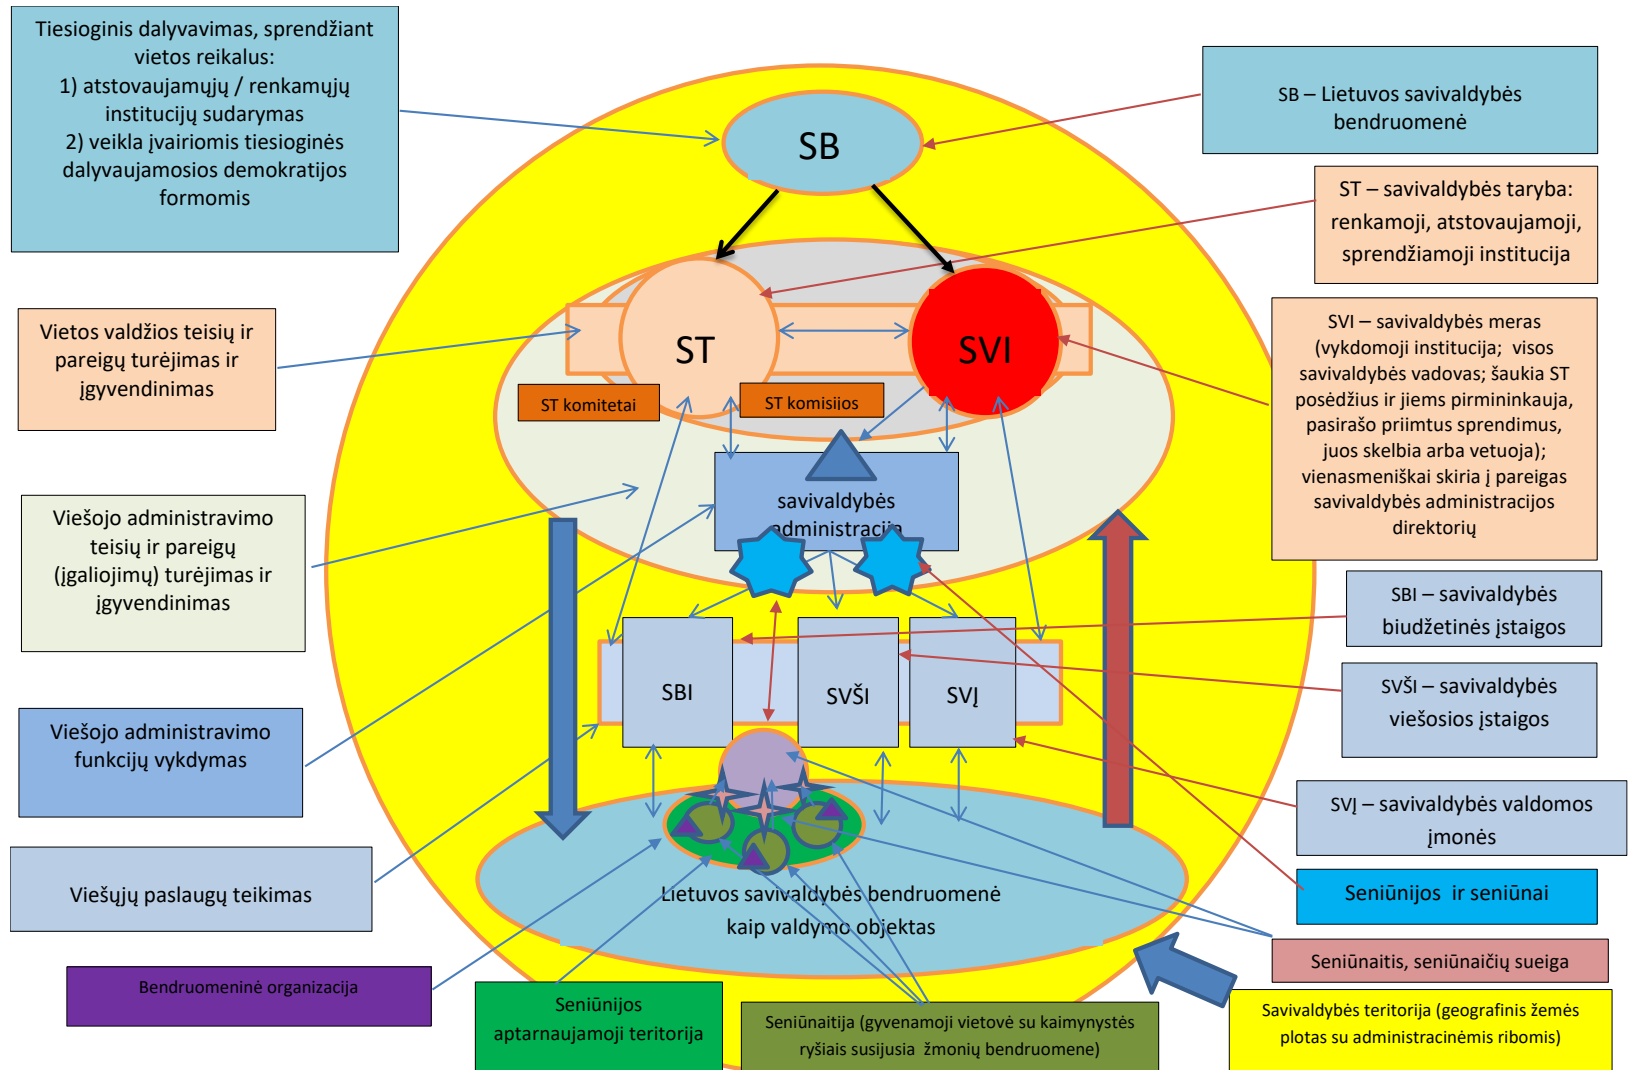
Tiesioginis dalyvavimas, sprendžiant vietos reikalus:
1) atstovaujamųjų / renkamųjų institucijų sudarymas
2) veikla įvairiomis tiesioginės dalyvaujamosios demokratijos formomis

SB

SB – Lietuvos savivaldybės bendruomenė

ST – savivaldybės taryba: renkamoji, atstovaujamoji, sprendžiamoji institucija

Vietos valdžios teisių ir pareigų turėjimas ir įgyvendinimas

ST

SVI

ST komitetai

ST komisijos

SVI – savivaldybės meras (vykdomoji institucija; visos savivaldybės vadovas; šaukia ST posėdžius ir jiems pirmininkauja, pasirašo priimtus sprendimus, juos skelbia arba vetuoja); vienasmeniškai skiria į pareigas savivaldybės administracijos direktorių

Viešojo administravimo teisių ir pareigų (įgaliojimų) turėjimas ir įgyvendinimas

savivaldybės administracija

SBI – savivaldybės biudžetinės įstaigos

SBI

SVŠI

SVĮ

SVŠI – savivaldybės viešosios įstaigos

Viešojo administravimo funkcijų vykdymas

SVĮ – savivaldybės valdomos įmonės

Viešųjų paslaugų teikimas

Seniūnijos ir seniūnai

Lietuvos savivaldybės bendruomenė kaip valdymo objektas

Seniūnaitis, seniūnaičių sueiga

Bendruomeninė organizacija

Seniūnijos aptarnaujamoji teritorija

Seniūnaitija (gyvenamoji vietovė su kaimynystės ryšiais susijusia žmonių bendruomene)

Savivaldybės teritorija (geografinis žemės plotas su administracinėmis ribomis)